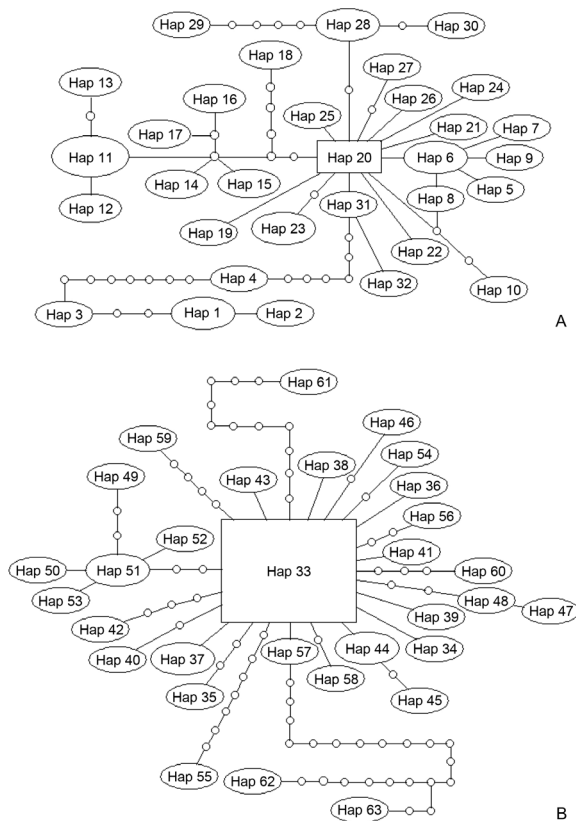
Hap 29
Hap 28
Hap 30
Hap 18
Hap 27
Hap 13
Hap 26
Hap 24
Hap 16
Hap 25
Hap 21
Hap 7
Hap 17
Hap 11
Hap 20
Hap 6
Hap 9
Hap 14
Hap 15
Hap 5
Hap 31
Hap 8
Hap 12
Hap 19
Hap 23
Hap 22
Hap 32
Hap 4
Hap 10
Hap 3
Hap 1
Hap 2
A

Hap 61
Hap 46
Hap 59
Hap 38
Hap 54
Hap 43
Hap 49
Hap 36
Hap 56
Hap 52
Hap 41
Hap 50
Hap 51
Hap 33
Hap 60
Hap 53
Hap 48
Hap 47
Hap 39
Hap 42
Hap 34
Hap 40
Hap 37
Hap 57
Hap 44
Hap 58
Hap 35
Hap 45
Hap 55
Hap 62
Hap 63
B